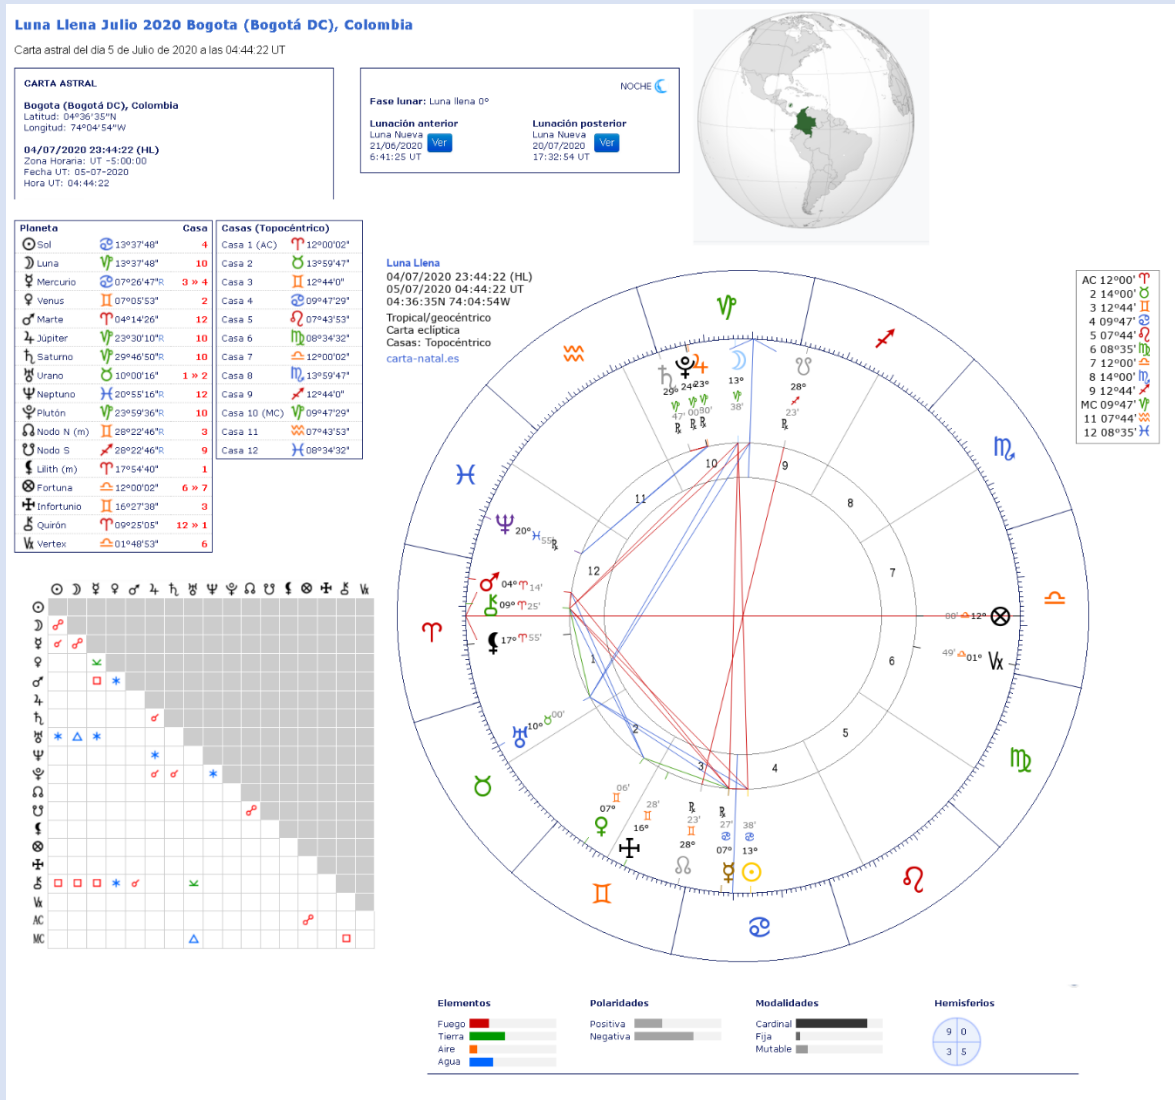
Luna Llena Julio 2020 Bogota (Bogotá DC), Colombia

Carta astral del dia 5 de Julio de 2020 a las 04:44:22 UT

CARTA ASTRAL

Bogota (Bogotá DC), Colombia
Latitud: 04°36'35"N
Longitud: 74°04'54"W

04/07/2020 23:44:22 (HL)
Zona Horaria: UT -5:00:00
Fecha UT: 05-07-2020
Hora UT: 04:44:22

NOCHE

Fase lunar: Luna llena 0°

Lunación anterior
Luna Nueva
21/06/2020
6:41:25 UT
Ver

Lunación posterior
Luna Nueva
20/07/2020
17:32:54 UT
Ver

| Planeta | | Casa |
|---|---|---|
| Sol | ♋13°37'48" | 4 |
| Luna | ♑13°37'48" | 10 |
| Mercurio | ♋07°26'47"R | 3 » 4 |
| Venus | ♊07°05'53" | 2 |
| Marte | ♈04°14'26" | 12 |
| Júpiter | ♑23°30'10"R | 10 |
| Saturno | ♑29°46'50"R | 10 |
| Urano | ♉10°00'16" | 1 » 2 |
| Neptuno | ♓20°55'16"R | 12 |
| Plutón | ♑23°59'36"R | 10 |
| Nodo N (m) | ♊28°22'46"R | 3 |
| Nodo S | ♐28°22'46"R | 9 |
| Lilith (m) | ♈17°54'40" | 1 |
| Fortuna | ♎12°00'02" | 6 » 7 |
| Infortunio | ♊16°27'38" | 3 |
| Quirón | ♈09°25'05" | 12 » 1 |
| Vertex | ♎01°48'53" | 6 |

| Casas (Topocéntrico) | |
|---|---|
| Casa 1 (AC) | ♈12°00'02" |
| Casa 2 | ♉13°59'47" |
| Casa 3 | ♊12°44'0" |
| Casa 4 | ♋09°47'29" |
| Casa 5 | ♌07°43'53" |
| Casa 6 | ♍08°34'32" |
| Casa 7 | ♎12°00'02" |
| Casa 8 | ♏13°59'47" |
| Casa 9 | ♐12°44'0" |
| Casa 10 (MC) | ♑09°47'29" |
| Casa 11 | ♒07°43'53" |
| Casa 12 | ♓08°34'32" |

Luna Llena
04/07/2020 23:44:22 (HL)
05/07/2020 04:44:22 UT
04:36:35N 74:04:54W
Tropical/geocéntrico
Carta eclíptica
Casas: Topocéntrico
carta-natal.es

AC 12°00' ♈
2 14°00' ♉
3 12°44' ♊
4 09°47' ♋
5 07°44' ♌
6 08°35' ♍
7 12°00' ♎
8 14°00' ♏
9 12°44' ♐
MC 09°47' ♑
11 07°44' ♒
12 08°35' ♓

29° 24° 23° 13° 28° 47' 00' 00' 38' 23' R R R R R 20° 55' R 04° ♈ 14' 09° ♈ 25' 17° ♈ 55' 10° 00' 60' 12° 49' 01° 06' 07° 28' 16° 23' 28° 27' 07° 38' 13° R R
1 2 3 4 5 6 7 8 9 10 11 12
AC MC

Elementos
Fuego
Tierra
Aire
Agua

Polaridades
Positiva
Negativa

Modalidades
Cardinal
Fija
Mutable

Hemisferios
9 0
3 5